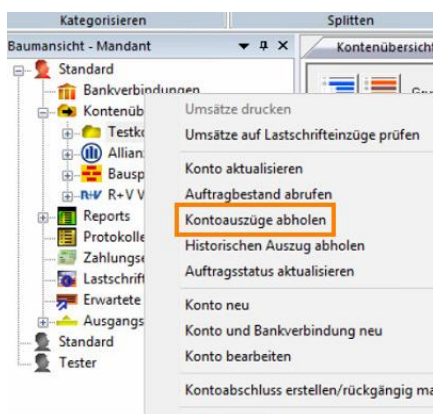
Kategorisieren
Splitten
Baumansicht - Mandant
Kontenübersicht
Standard
Bankverbindungen
Kontenüb
Testk
Allian
Bausp
R+V R+V V
Reports
Protokolle
Zahlungs
Lastschrift
Erwartete
Ausgangs
Standard
Tester
Gr

Umsätze drucken
Umsätze auf Lastschrifteinzüge prüfen
Konto aktualisieren
Auftragbestand abrufen
Kontoauszüge abholen
Historischen Auszug abholen
Auftragsstatus aktualisieren
Konto neu
Konto und Bankverbindung neu
Konto bearbeiten
Kontoabschluss erstellen/rückgängig ma